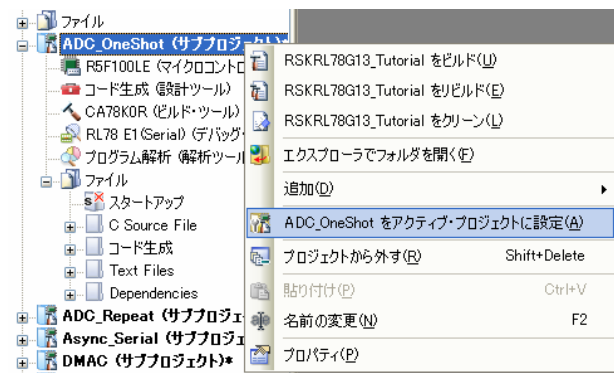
ファイル
ADC_OneShot (サブプロジェ
R5F100LE (マイクロコントロ
コード生成 (設計ツール)
CA78K0R (ビルド・ツール)
RL78 E1(Serial) (デバッグ・
プログラム解析 (解析ツール
ファイル
スタートアップ
C Source File
コード生成
Text Files
Dependencies
ADC_Repeat (サブプロジェ
Async_Serial (サブプロジェ
DMAC (サブプロジェクト)*

RSKRL78G13_Tutorial をビルド(U)
RSKRL78G13_Tutorial をリビルド(E)
RSKRL78G13_Tutorial をクリーン(L)
エクスプローラでフォルダを開く(F)
追加(D)
ADC_OneShot をアクティブ・プロジェクトに設定(A)
プロジェクトから外す(R) Shift+Delete
貼り付け(P) Ctrl+V
名前の変更(N) F2
プロパティ(P)